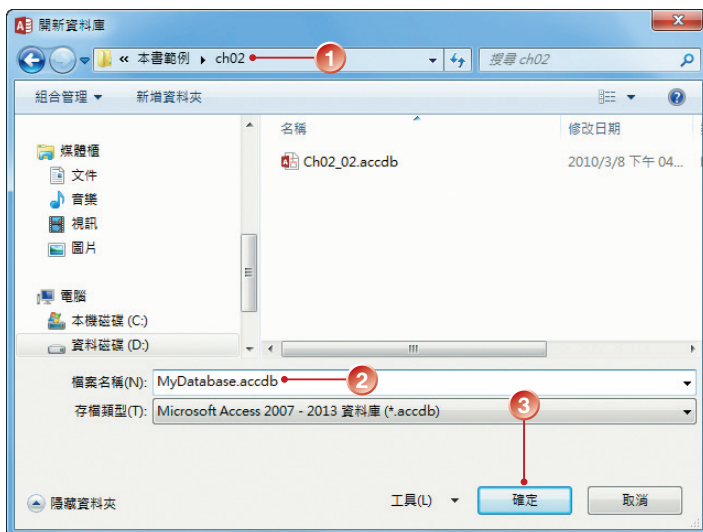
開新資料庫

« 本書範例 ▸ ch02

1

搜尋 ch02

組合管理 ▾　新增資料夾

名稱

修改日期

Ch02_02.accdb

2010/3/8 下午 04...

媒體櫃

文件

音樂

視訊

圖片

電腦

本機磁碟 (C:)

資料磁碟 (D:)

檔案名稱(N): MyDatabase.accdb

2

存檔類型(T): Microsoft Access 2007 - 2013 資料庫 (*.accdb)

3

隱藏資料夾

工具(L)

確定

取消